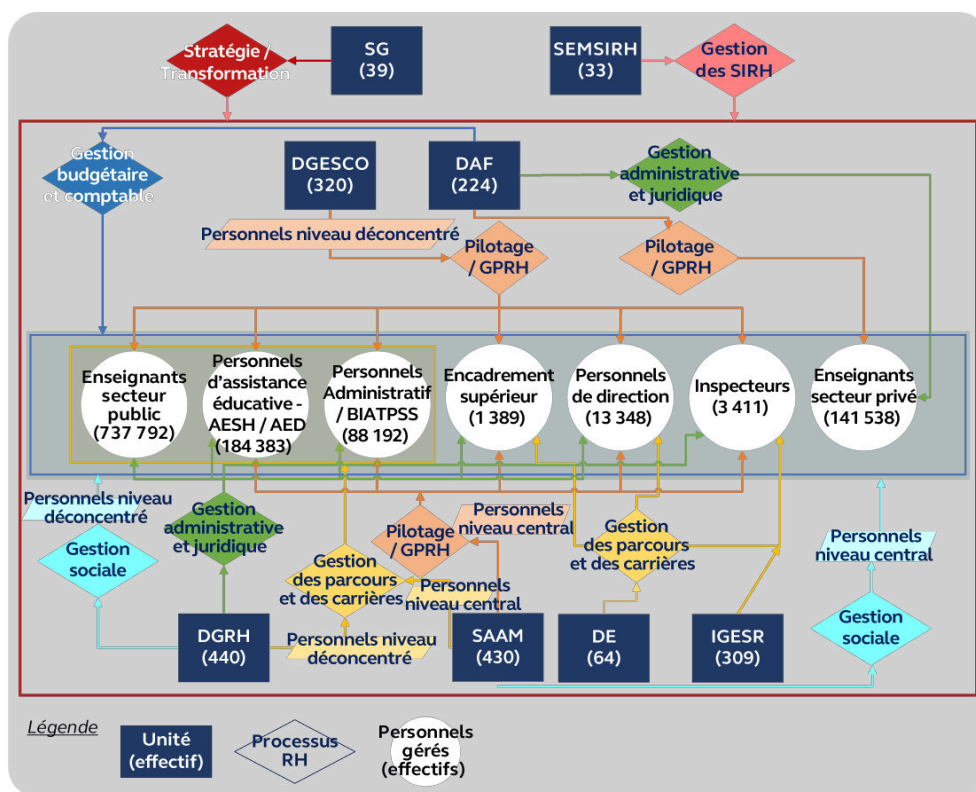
Stratégie / Transformation

SG (39)

SEMSIRH (33)

Gestion des SIRH

Gestion budgétaire et comptable

DGESCO (320)

DAF (224)

Gestion administrative et juridique

Personnels niveau déconcentré

Pilotage / GPRH

Pilotage / GPRH

Enseignants secteur public (737 792)

Personnels d'assistance éducative - AESH / AED (184 383)

Personnels Administratif / BIATPSS (88 192)

Encadrement supérieur (1 389)

Personnels de direction (13 348)

Inspecteurs (3 411)

Enseignants secteur privé (141 538)

Personnels niveau déconcentré

Gestion sociale

Gestion administrative et juridique

Pilotage / GPRH

Personnels niveau central

Gestion des parcours et des carrières

Gestion des parcours et des carrières

Personnels niveau central

Personnels niveau central

Gestion sociale

DGRH (440)

Personnels niveau déconcentré

SAAM (430)

DE (64)

IGESR (309)

Légende

Unité (effectif)

Processus RH

Personnels gérés (effectifs)